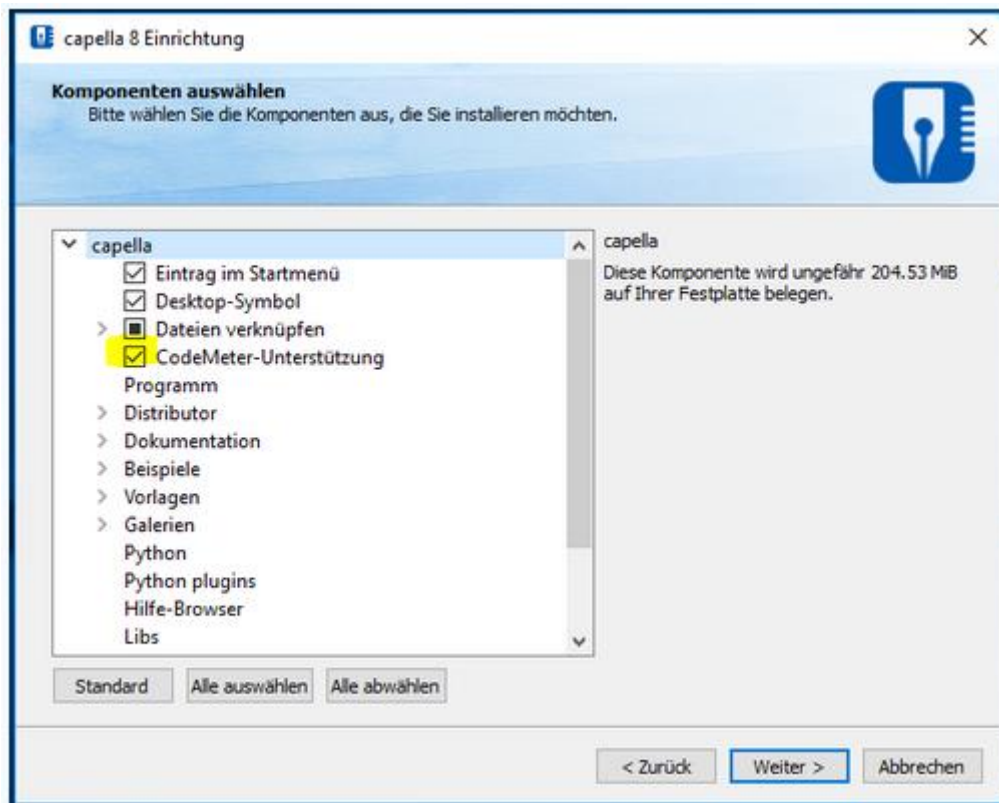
capella 8 Einrichtung

Komponenten auswählen
Bitte wählen Sie die Komponenten aus, die Sie installieren möchten.

capella
Eintrag im Startmenü
Desktop-Symbol
Dateien verknüpfen
CodeMeter-Unterstützung
Programm
Distributor
Dokumentation
Beispiele
Vorlagen
Galerien
Python
Python plugins
Hilfe-Browser
Libs

capella
Diese Komponente wird ungefähr 204.53 MiB auf Ihrer Festplatte belegen.

Standard
Alle auswählen
Alle abwählen

< Zurück
Weiter >
Abbrechen